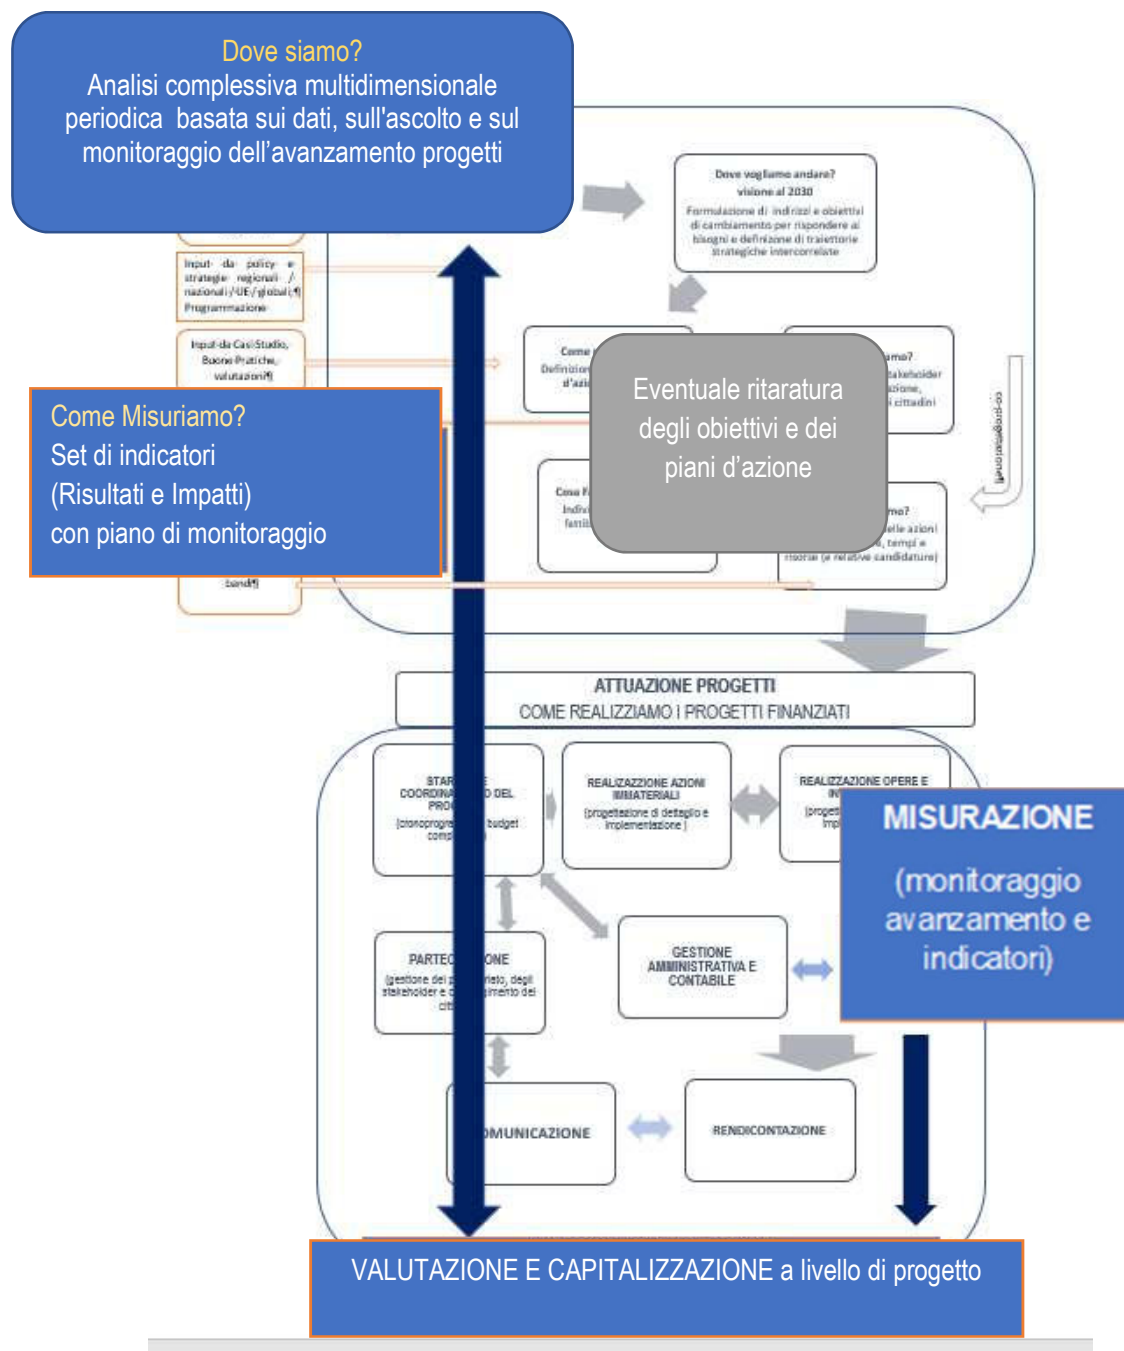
Dove siamo?
Analisi complessiva multidimensionale periodica basata sui dati, sull'ascolto e sul monitoraggio dell'avanzamento progetti

Dove vogliamo andare?
visione al 2030
Formulazione di indirizzi e obiettivi di cambiamento per rispondere ai bisogni e definizione di traiettorie strategiche interconnesse

Input da policy e strategie regionali / nazionali / UE / globali
Programmazione

Input da Casi Studio, Buone Pratiche, valutazioni

Come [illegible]
Definizion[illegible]
d'azi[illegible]

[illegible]amo?
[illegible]takeholder
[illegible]zione,
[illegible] cittadini

Eventuale ritaratura degli obiettivi e dei piani d'azione

Come Misuriamo?
Set di indicatori
(Risultati e Impatti)
con piano di monitoraggio

Cosa F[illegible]
Indiv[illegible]
fatti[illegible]

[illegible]mo?
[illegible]elle azioni
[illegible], tempi e
risorse (e relative candidature)

bandi

co-progettazione

ATTUAZIONE PROGETTI
COME REALIZZIAMO I PROGETTI FINANZIATI

STAR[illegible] COORDINA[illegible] DEL PRO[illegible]
(cronoprogra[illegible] budget comp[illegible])

REALIZZAZIONE AZIONI IMMATERIALI
(progettazione di dettaglio e implementazione)

REALIZZAZIONE OPERE E IN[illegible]
(progett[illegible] imp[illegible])

MISURAZIONE
(monitoraggio avanzamento e indicatori)

PARTEC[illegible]ONE
(gestione del p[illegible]ato, degli stakeholder e c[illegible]mento dei citt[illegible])

GESTIONE AMMINISTRATIVA E CONTABILE

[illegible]MUNICAZIONE

RENDICONTAZIONE

VALUTAZIONE E CAPITALIZZAZIONE a livello di progetto